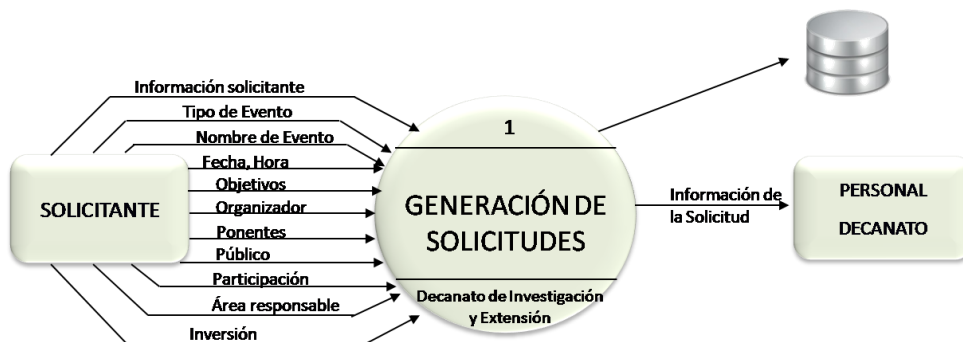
Información solicitante
Tipo de Evento
Nombre de Evento
Fecha, Hora
Objetivos
Organizador
Ponentes
Público
Participación
Área responsable
Inversión

SOLICITANTE

1

GENERACIÓN DE SOLICITUDES

Decanato de Investigación y Extensión

Información de la Solicitud

PERSONAL DECANATO